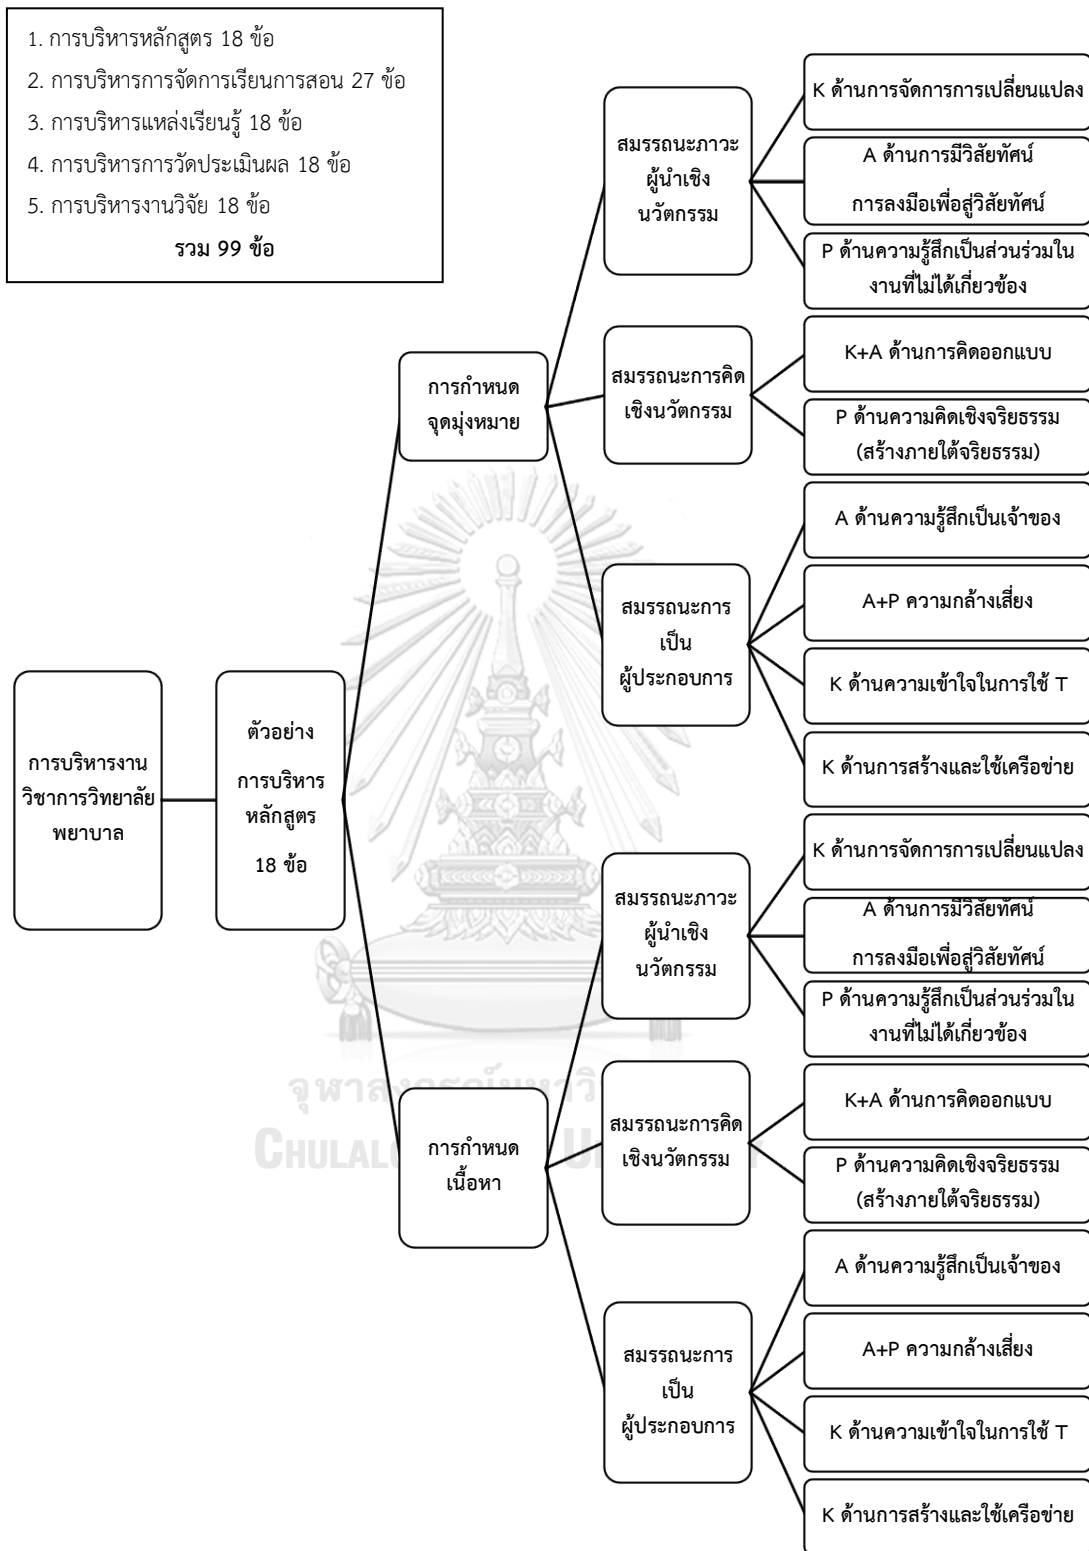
1. การบริหารหลักสูตร 18 ข้อ
2. การบริหารการจัดการเรียนการสอน 27 ข้อ
3. การบริหารแหล่งเรียนรู้ 18 ข้อ
4. การบริหารการวัดประเมินผล 18 ข้อ
5. การบริหารงานวิจัย 18 ข้อ
รวม 99 ข้อ

การบริหารงานวิชาการวิทยาลัยพยาบาล

ตัวอย่าง การบริหารหลักสูตร 18 ข้อ

การกำหนดจุดมุ่งหมาย

สมรรถนะภาวะผู้นำเชิงนวัตกรรม

K ด้านการจัดการการเปลี่ยนแปลง

A ด้านการมีวิสัยทัศน์ การลงมือเพื่อสู่วิสัยทัศน์

P ด้านความรู้สึกเป็นส่วนร่วมในงานที่ไม่ได้เกี่ยวข้อง

สมรรถนะการคิดเชิงนวัตกรรม

K+A ด้านการคิดออกแบบ

P ด้านความคิดเชิงจริยธรรม (สร้างภายใต้จริยธรรม)

สมรรถนะการเป็นผู้ประกอบการ

A ด้านความรู้สึกเป็นเจ้าของ

A+P ความกล้าเสี่ยง

K ด้านความเข้าใจในการใช้ T

K ด้านการสร้างและใช้เครือข่าย

การกำหนดเนื้อหา

สมรรถนะภาวะผู้นำเชิงนวัตกรรม

K ด้านการจัดการการเปลี่ยนแปลง

A ด้านการมีวิสัยทัศน์ การลงมือเพื่อสู่วิสัยทัศน์

P ด้านความรู้สึกเป็นส่วนร่วมในงานที่ไม่ได้เกี่ยวข้อง

สมรรถนะการคิดเชิงนวัตกรรม

K+A ด้านการคิดออกแบบ

P ด้านความคิดเชิงจริยธรรม (สร้างภายใต้จริยธรรม)

สมรรถนะการเป็นผู้ประกอบการ

A ด้านความรู้สึกเป็นเจ้าของ

A+P ความกล้าเสี่ยง

K ด้านความเข้าใจในการใช้ T

K ด้านการสร้างและใช้เครือข่าย

จุฬาลงกรณ์มหาวิทยาลัย
CHULALONGKORN UNIVERSITY